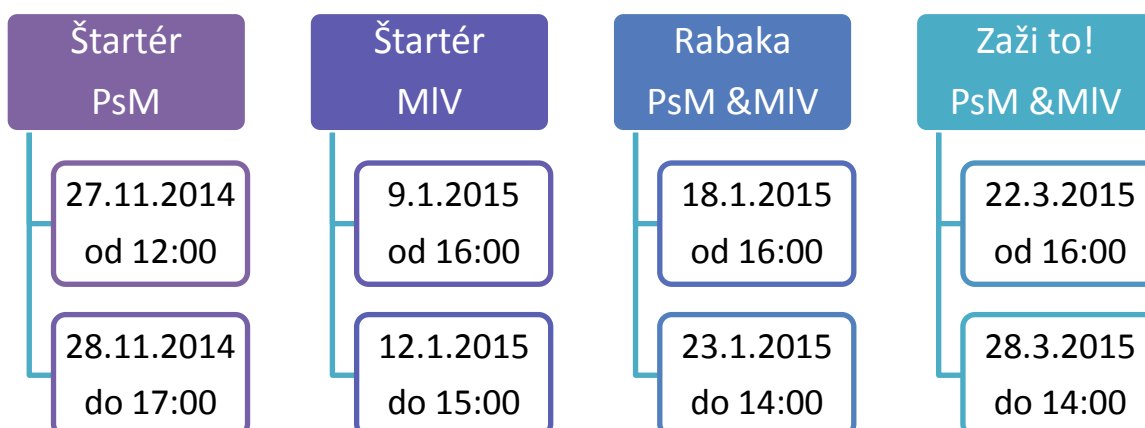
Štartér
PsM

27.11.2014
od 12:00

28.11.2014
do 17:00

Štartér
MlV

9.1.2015
od 16:00

12.1.2015
do 15:00

Rabaka
PsM &MlV

18.1.2015
od 16:00

23.1.2015
do 14:00

Zaži to!
PsM &MlV

22.3.2015
od 16:00

28.3.2015
do 14:00